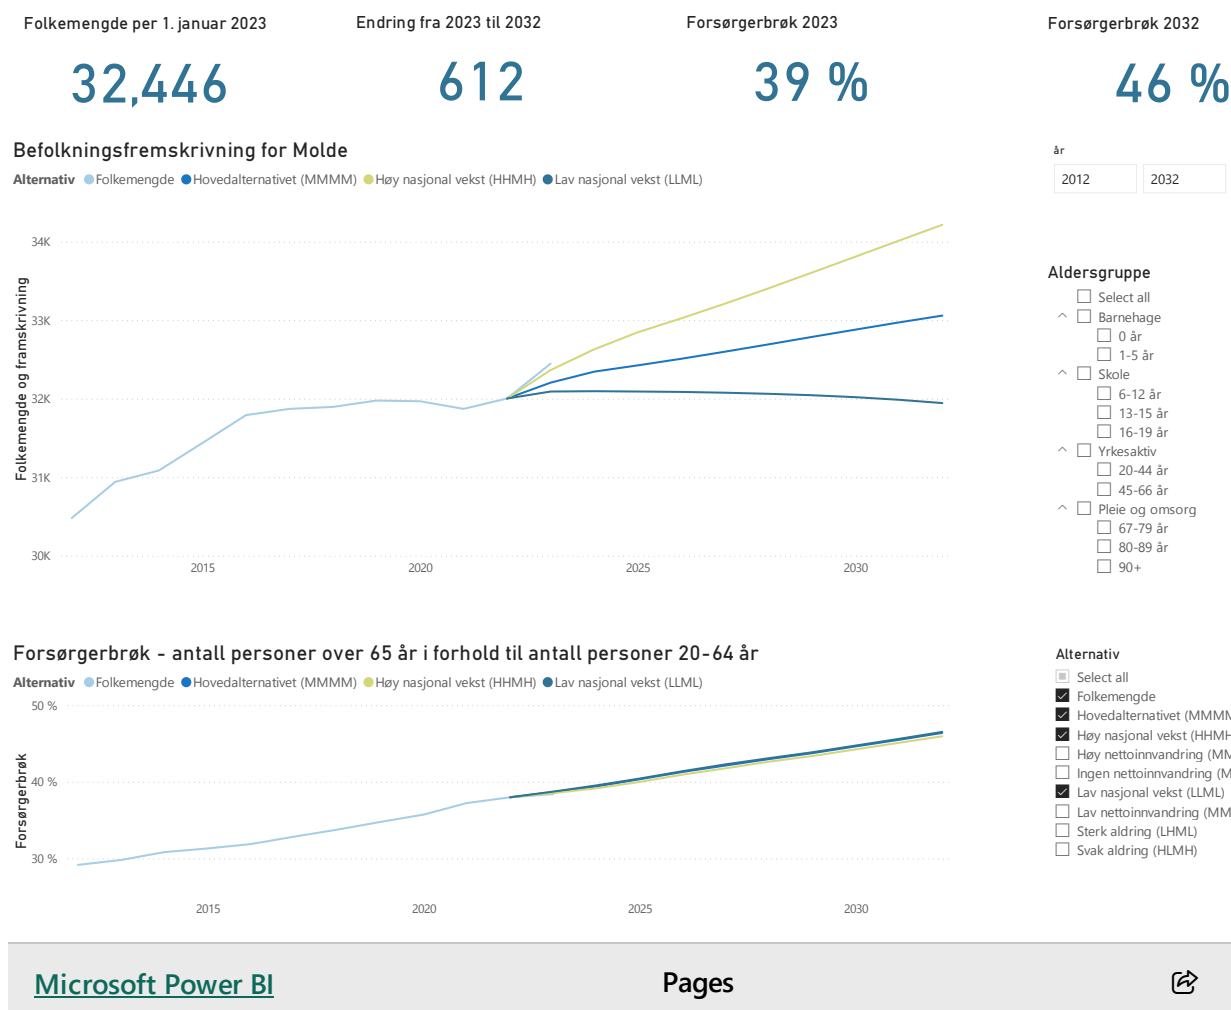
Folkemengde per 1. januar 2023

32,446

Endring fra 2023 til 2032

612

Forsørgerbrøk 2023

39 %

Forsørgerbrøk 2032

46 %

Befolkningsfremskrivning for Molde

Alternativ ● Folkemengde ● Hovedalternativet (MMMM) ● Høy nasjonal vekst (HHMH) ● Lav nasjonal vekst (LLML)

Folkemengde og framskrivning

34K
33K
32K
31K
30K

2015 2020 2025 2030

år

2012 2032

Aldersgruppe

Select all
Barnehage
0 år
1-5 år
Skole
6-12 år
13-15 år
16-19 år
Yrkesaktiv
20-44 år
45-66 år
Pleie og omsorg
67-79 år
80-89 år
90+

Forsørgerbrøk - antall personer over 65 år i forhold til antall personer 20-64 år

Alternativ ● Folkemengde ● Hovedalternativet (MMMM) ● Høy nasjonal vekst (HHMH) ● Lav nasjonal vekst (LLML)

Forsørgerbrøk

50 %
40 %
30 %

2015 2020 2025 2030

Alternativ

Select all
Folkemengde
Hovedalternativet (MMMM
Høy nasjonal vekst (HHMH
Høy nettoinnvandring (MM
Ingen nettoinnvandring (M
Lav nasjonal vekst (LLML)
Lav nettoinnvandring (MM
Sterk aldring (LHML)
Svak aldring (HLMH)

Microsoft Power BI

Pages